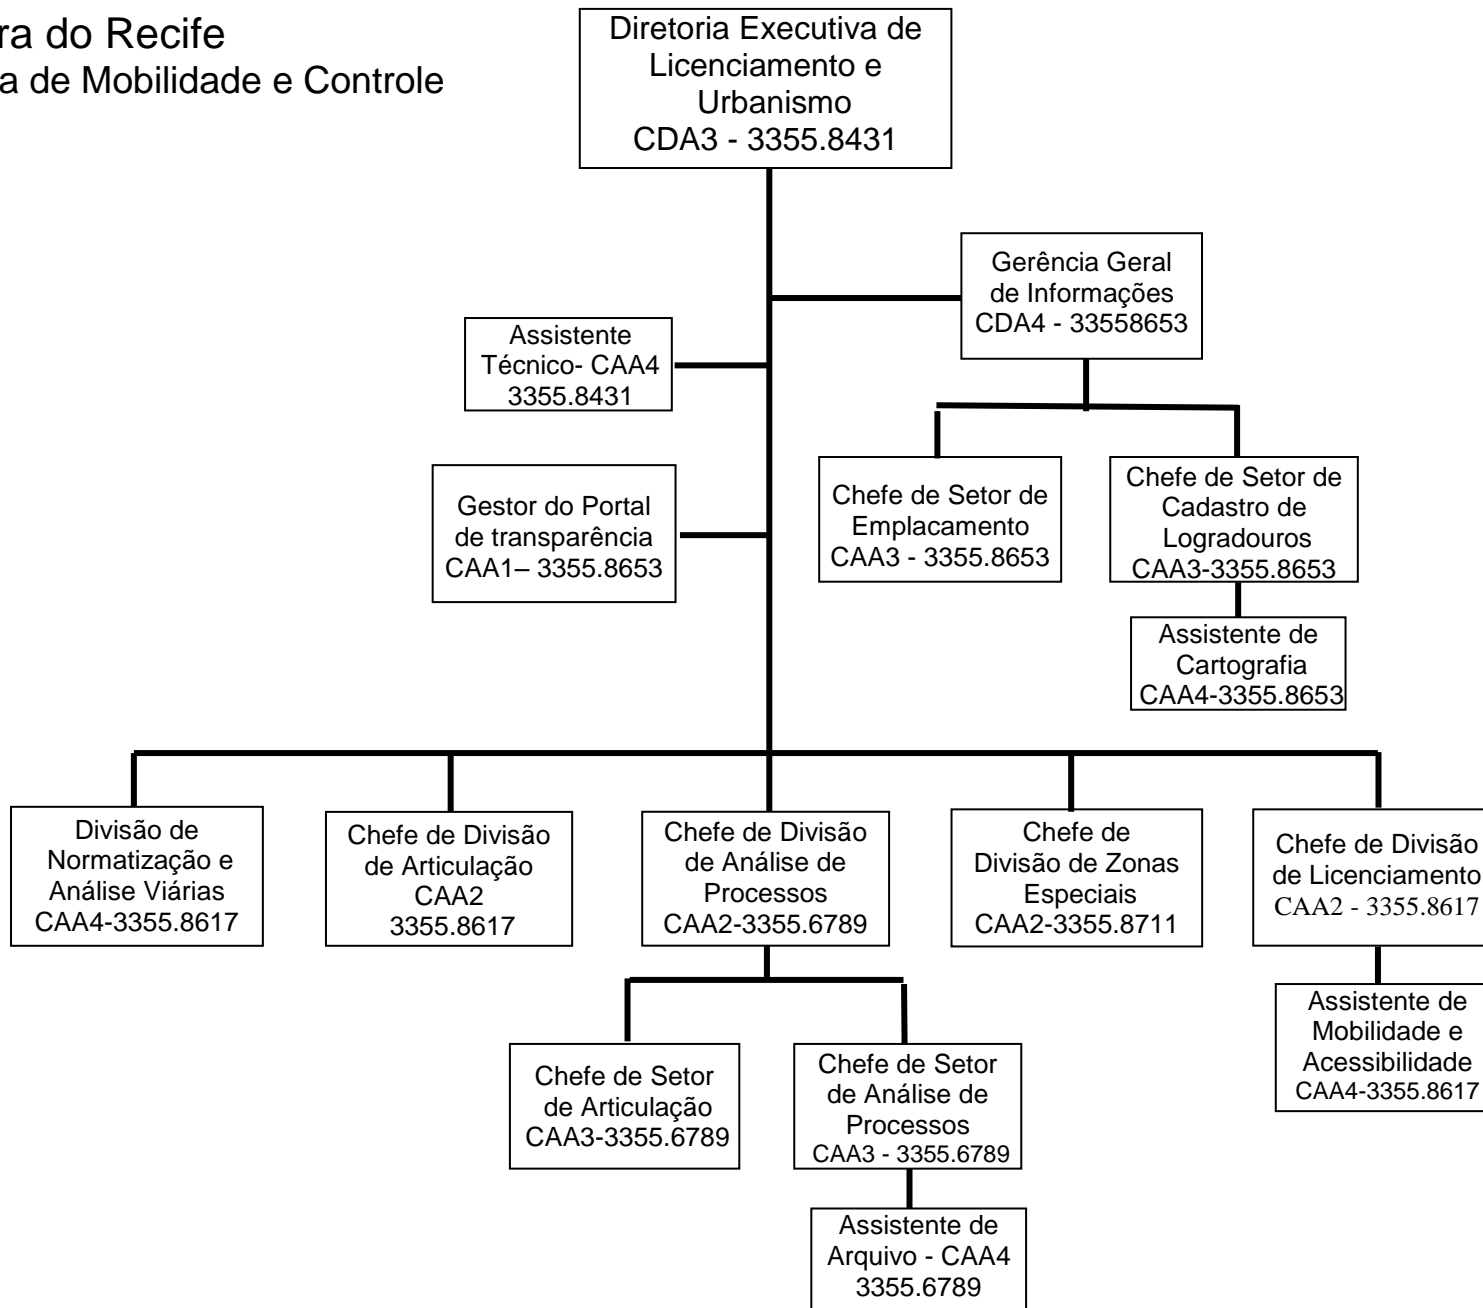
ra do Recife
a de Mobilidade e Controle

Diretoria Executiva de Licenciamento e Urbanismo
CDA3 - 3355.8431

Gerência Geral de Informações
CDA4 - 33558653

Assistente Técnico- CAA4
3355.8431

Gestor do Portal de transparência
CAA1– 3355.8653

Chefe de Setor de Emplacamento
CAA3 - 3355.8653

Chefe de Setor de Cadastro de Logradouros
CAA3-3355.8653

Assistente de Cartografia
CAA4-3355.8653

Divisão de Normatização e Análise Viárias
CAA4-3355.8617

Chefe de Divisão de Articulação
CAA2
3355.8617

Chefe de Divisão de Análise de Processos
CAA2-3355.6789

Chefe de Divisão de Zonas Especiais
CAA2-3355.8711

Chefe de Divisão de Licenciamento
CAA2 - 3355.8617

Assistente de Mobilidade e Acessibilidade
CAA4-3355.8617

Chefe de Setor de Articulação
CAA3-3355.6789

Chefe de Setor de Análise de Processos
CAA3 - 3355.6789

Assistente de Arquivo - CAA4
3355.6789